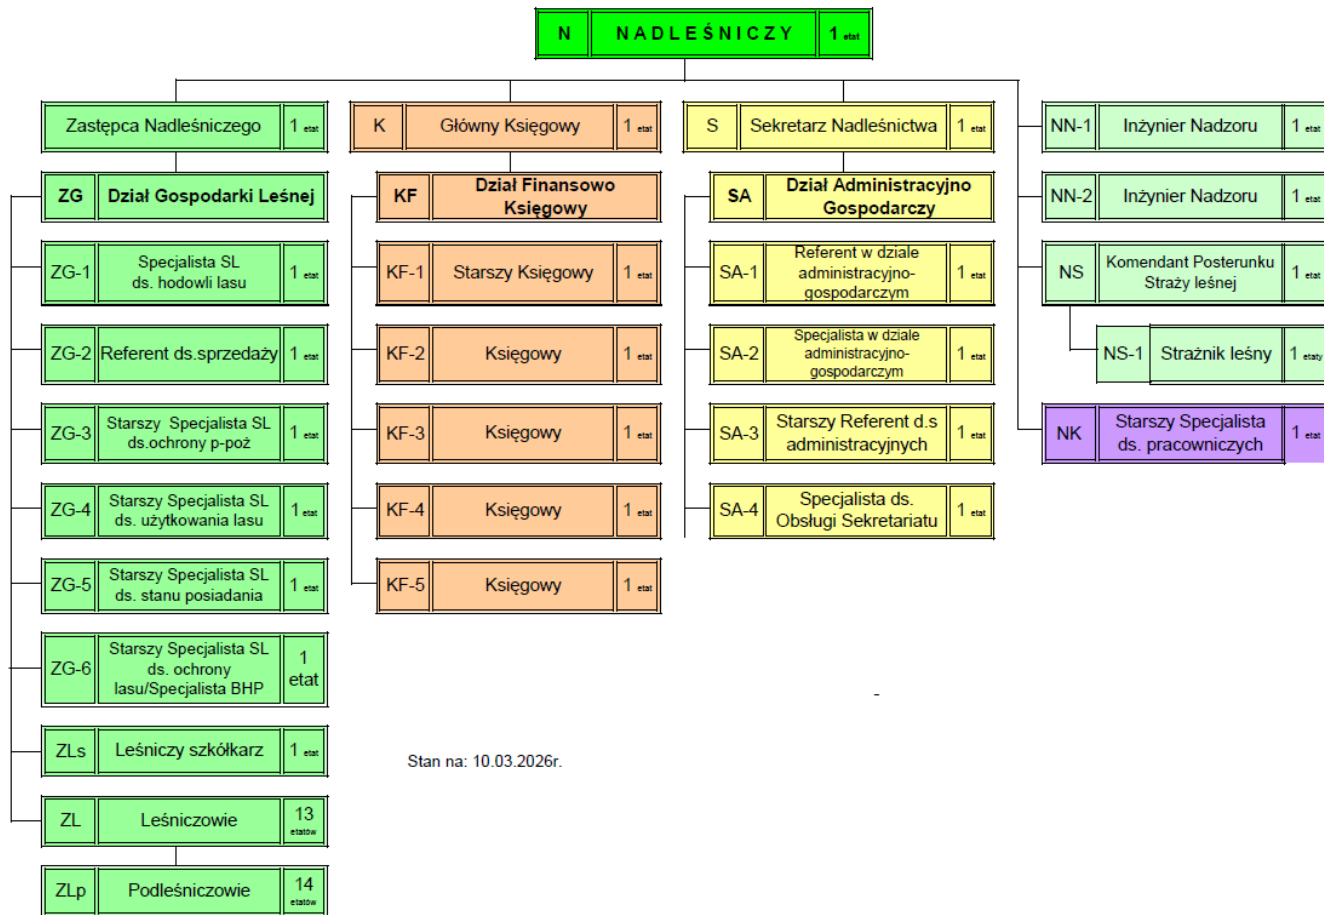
N NADLEŚNICZY 1 etat

Zastępca Nadleśniczego 1 etat

ZG Dział Gospodarki Leśnej

ZG-1 Specjalista SL ds. hodowli lasu 1 etat

ZG-2 Referent ds.sprzedaży 1 etat

ZG-3 Starszy Specjalista SL ds.ochrony p-poż 1 etat

ZG-4 Starszy Specjalista SL ds. użytkowania lasu 1 etat

ZG-5 Starszy Specjalista SL ds. stanu posiadania 1 etat

ZG-6 Starszy Specjalista SL ds. ochrony lasu/Specjalista BHP 1 etat

ZLs Leśniczy szkółkarz 1 etat

ZL Leśniczowie 13 etatów

ZLp Podleśniczowie 14 etatów

K Główny Księgowy 1 etat

KF Dział Finansowo Księgowy

KF-1 Starszy Księgowy 1 etat

KF-2 Księgowy 1 etat

KF-3 Księgowy 1 etat

KF-4 Księgowy 1 etat

KF-5 Księgowy 1 etat

S Sekretarz Nadleśnictwa 1 etat

SA Dział Administracyjno Gospodarczy

SA-1 Referent w dziale administracyjno-gospodarczym 1 etat

SA-2 Specjalista w dziale administracyjno-gospodarczym 1 etat

SA-3 Starszy Referent d.s administracyjnych 1 etat

SA-4 Specjalista ds. Obsługi Sekretariatu 1 etat

NN-1 Inżynier Nadzoru 1 etat

NN-2 Inżynier Nadzoru 1 etat

NS Komendant Posterunku Straży leśnej 1 etat

NS-1 Strażnik leśny 1 etaty

NK Starszy Specjalista ds. pracowniczych 1 etat

-

Stan na: 10.03.2026r.